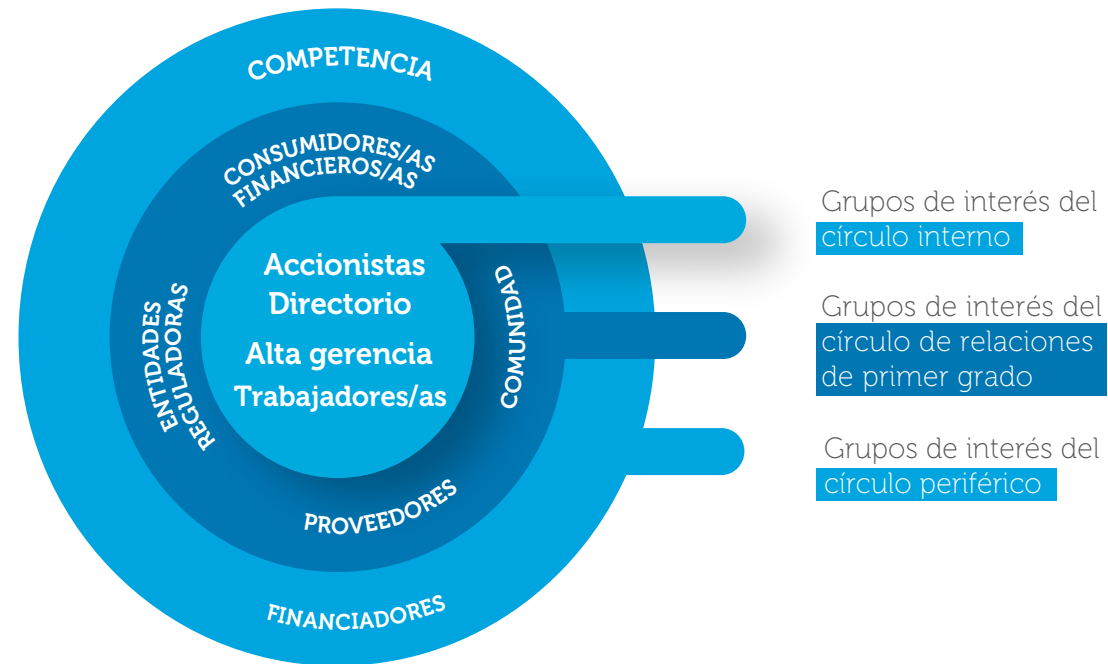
COMPETENCIA

CONSUMIDORES/AS FINANCIEROS/AS

Accionistas
Directorio
Alta gerencia
Trabajadores/as

ENTIDADES REGULADORAS

COMUNIDAD

PROVEEDORES

FINANCIADORES

Grupos de interés del círculo interno

Grupos de interés del círculo de relaciones de primer grado

Grupos de interés del círculo periférico